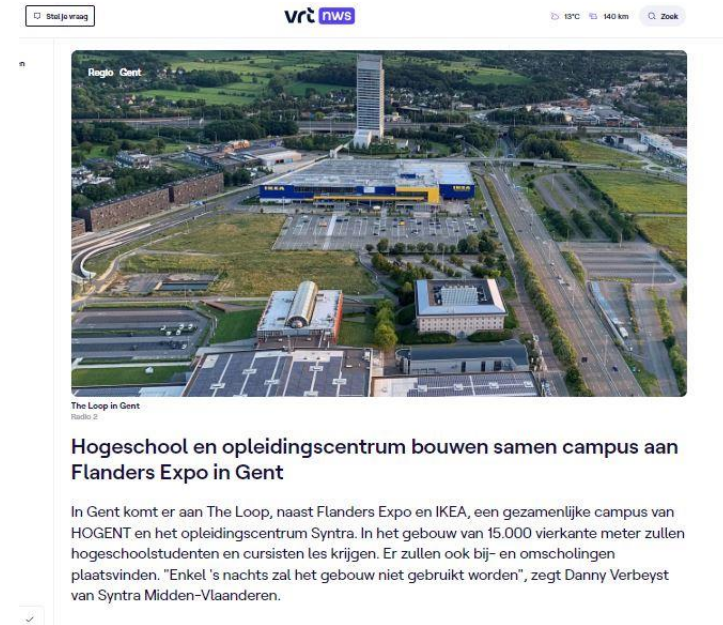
Stel je vraag

vrt nws

13°C 140 km Zoek

Regio Gent

IKEA

The Loop in Gent
Radio 2

Hogeschool en opleidingscentrum bouwen samen campus aan Flanders Expo in Gent

In Gent komt er aan The Loop, naast Flanders Expo en IKEA, een gezamenlijke campus van HOGENT en het opleidingscentrum Syntra. In het gebouw van 15.000 vierkante meter zullen hogeschoolstudenten en cursisten les krijgen. Er zullen ook bij- en omscholingen plaatsvinden. "Enkel 's nachts zal het gebouw niet gebruikt worden", zegt Danny Verbeyst van Syntra Midden-Vlaanderen.